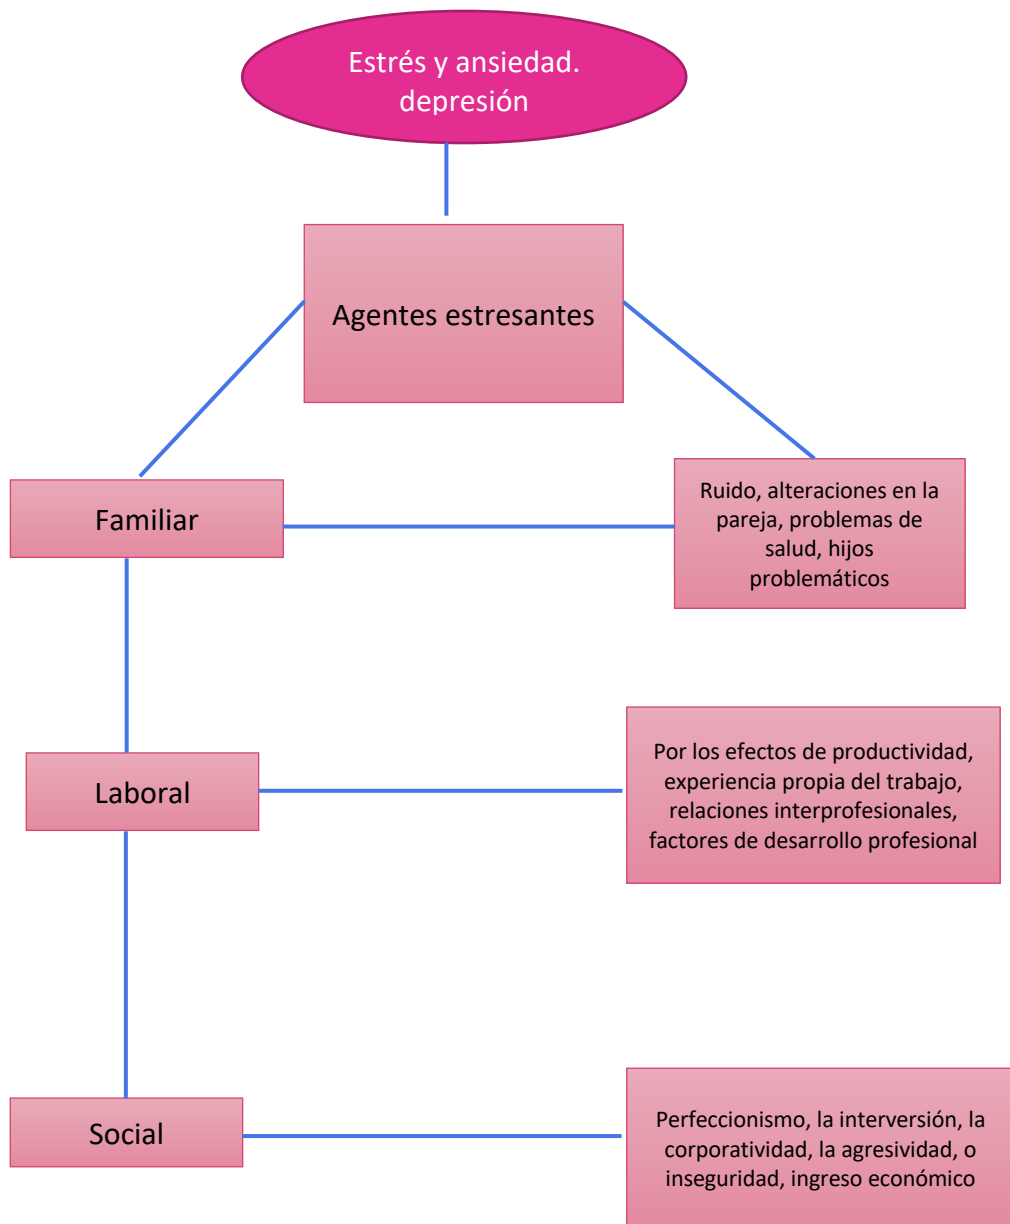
Estrés y ansiedad.
depresión

Agentes estresantes

Familiar

Ruido, alteraciones en la pareja, problemas de salud, hijos problemáticos

Laboral

Por los efectos de productividad, experiencia propia del trabajo, relaciones interprofesionales, factores de desarrollo profesional

Social

Perfeccionismo, la interversión, la corporatividad, la agresividad, o inseguridad, ingreso económico